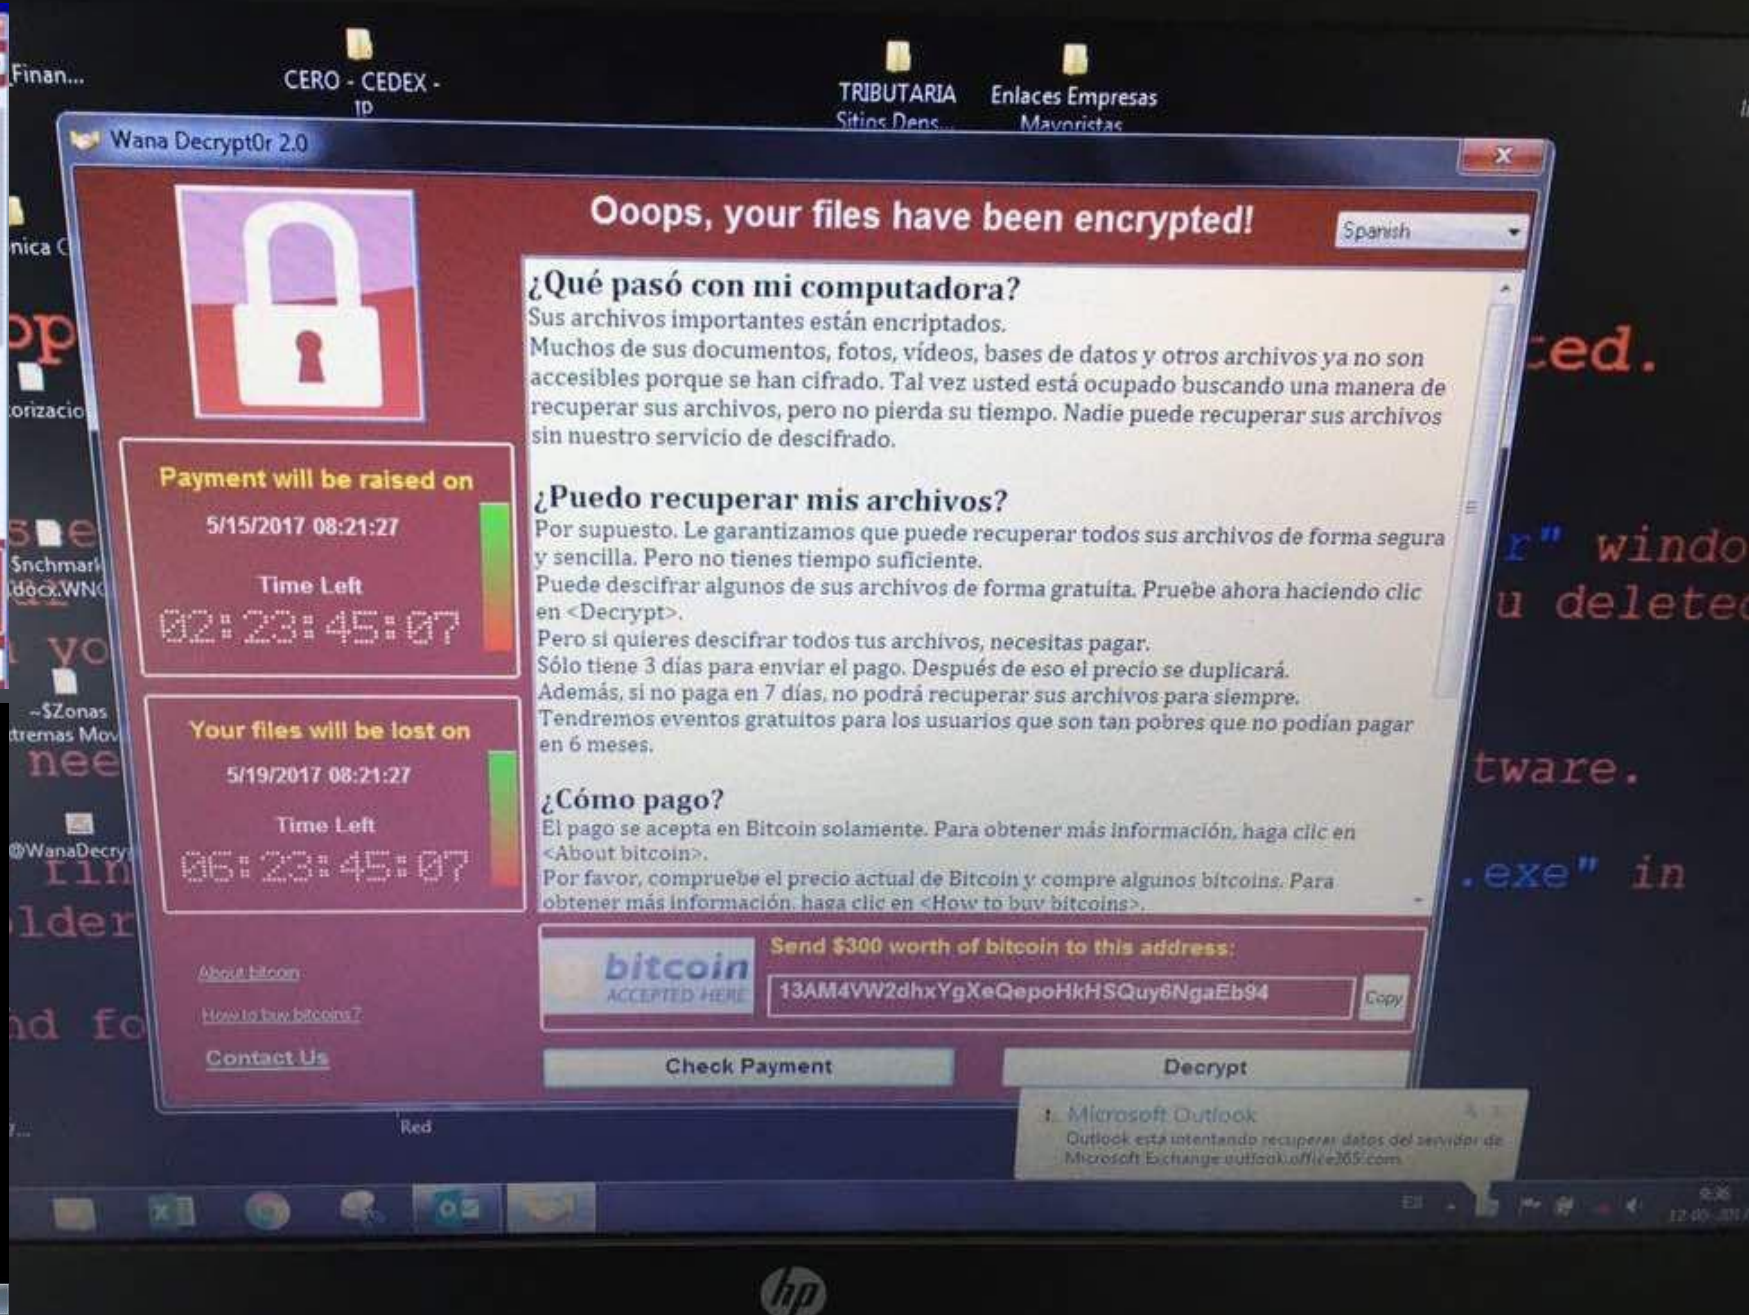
Finan...

CERO - CEDEX - ID

TRIBUTARIA Sitios Dens...

Enlaces Empresas Mayoristas

Wana Decrypt0r 2.0

Ooops, your files have been encrypted!

Spanish

¿Qué pasó con mi computadora?

Sus archivos importantes están encriptados.

Muchos de sus documentos, fotos, vídeos, bases de datos y otros archivos ya no son accesibles porque se han cifrado. Tal vez usted está ocupado buscando una manera de recuperar sus archivos, pero no pierda su tiempo. Nadie puede recuperar sus archivos sin nuestro servicio de descifrado.

¿Puedo recuperar mis archivos?

Por supuesto. Le garantizamos que puede recuperar todos sus archivos de forma segura y sencilla. Pero no tienes tiempo suficiente.

Puede descifrar algunos de sus archivos de forma gratuita. Pruebe ahora haciendo clic en <Decrypt>.

Pero si quieres descifrar todos tus archivos, necesitas pagar.

Sólo tiene 3 días para enviar el pago. Después de eso el precio se duplicará.

Además, si no paga en 7 días, no podrá recuperar sus archivos para siempre.

Tendremos eventos gratuitos para los usuarios que son tan pobres que no podían pagar en 6 meses.

¿Cómo pago?

El pago se acepta en Bitcoin solamente. Para obtener más información, haga clic en <About bitcoin>.

Por favor, compruebe el precio actual de Bitcoin y compre algunos bitcoins. Para obtener más información, haga clic en <How to buy bitcoins>.

Payment will be raised on
5/15/2017 08:21:27
Time Left
02:23:45:07

Your files will be lost on
5/19/2017 08:21:27
Time Left
06:23:45:07

About bitcoin
How to buy bitcoins?
Contact Us

bitcoin ACCEPTED HERE

Send $300 worth of bitcoin to this address:

13AM4VW2dhxYgXeQepoHkHSQuy6NgaEb94

Copy

Check Payment

Decrypt

Microsoft Outlook
Outlook está intentando recuperar datos del servidor de Microsoft Exchange outlook.office365.com

Red

nica C
orizacio
$nchmark docx.WN
~$Zonas tremas Mov
@WanaDecry

ted.
r" windo
u delete
tware.
.exe" in